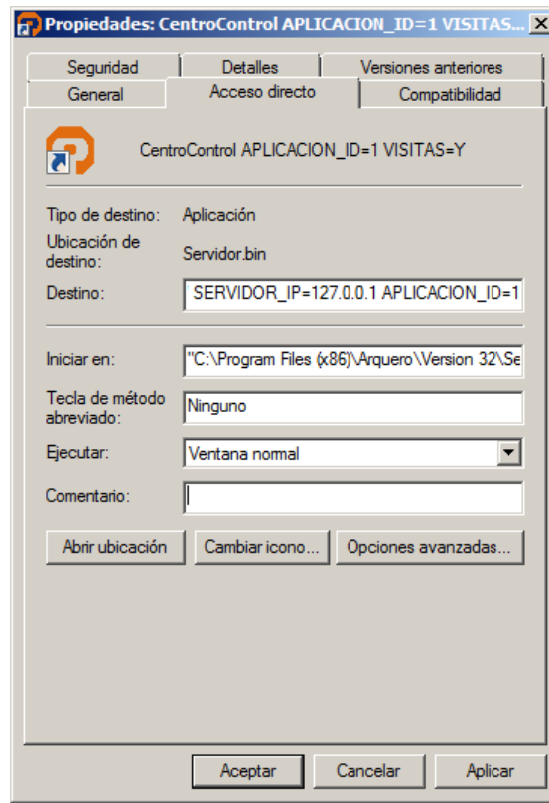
Propiedades: CentroControl APLICACION_ID=1 VISITAS...

Seguridad
Detalles
Versiones anteriores
General
Acceso directo
Compatibilidad

CentroControl APLICACION_ID=1 VISITAS=Y

Tipo de destino: Aplicación
Ubicación de destino: Servidor.bin
Destino: SERVIDOR_IP=127.0.0.1 APLICACION_ID=1

Iniciar en: "C:\Program Files (x86)\Arquero\Version 32\Se
Tecla de método abreviado: Ninguno
Ejecutar: Ventana normal
Comentario:

Abrir ubicación
Cambiar icono...
Opciones avanzadas...

Aceptar
Cancelar
Aplicar